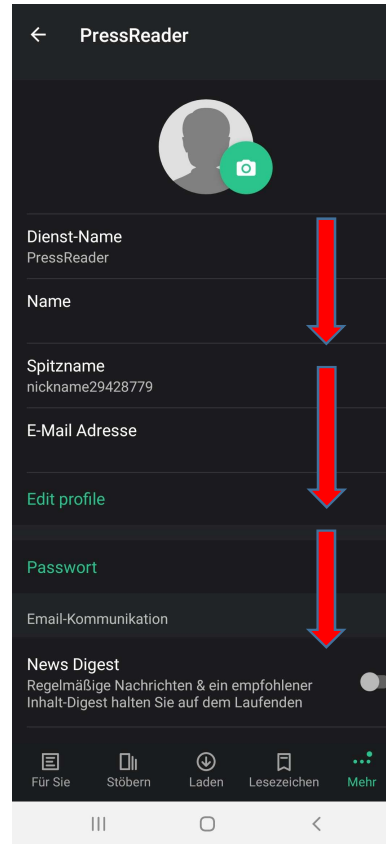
PressReader

Dienst-Name
PressReader

Name

Spitzname
nickname29428779

E-Mail Adresse

Edit profile

Passwort

Email-Kommunikation

News Digest
Regelmäßige Nachrichten & ein empfohlener Inhalt-Digest halten Sie auf dem Laufenden

Für Sie
Stöbern
Laden
Lesezeichen
Mehr